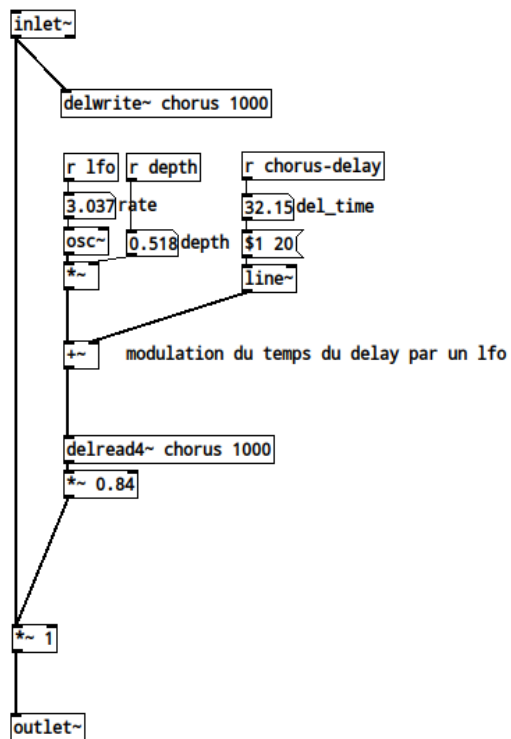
inlet~

delwrite~ chorus 1000

r lfo

r depth

r chorus-delay

3.037 rate

32.15 del_time

osc~

0.518 depth

$1 20

*~

line~

+~

modulation du temps du delay par un lfo

delread4~ chorus 1000

*~ 0.84

*~ 1

outlet~